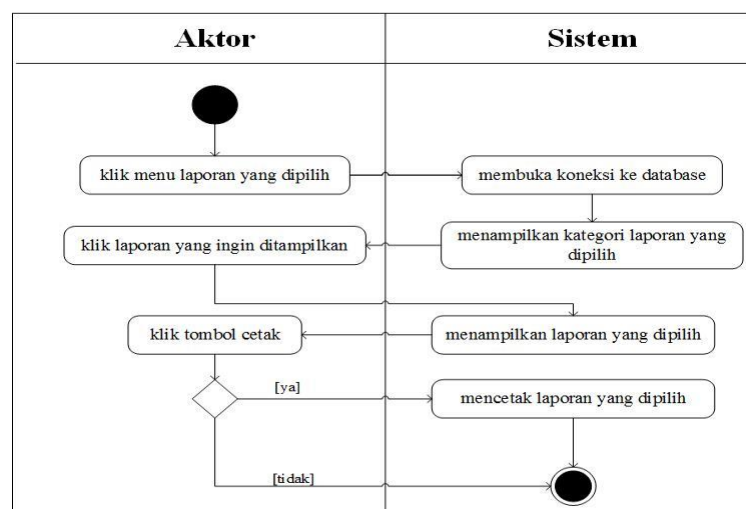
Aktor

Sistem

klik menu laporan yang dipilih

membuka koneksi ke database

klik laporan yang ingin ditampilkan

menampilkan kategori laporan yang dipilih

klik tombol cetak

menampilkan laporan yang dipilih

[ya]

mencetak laporan yang dipilih

[tidak]